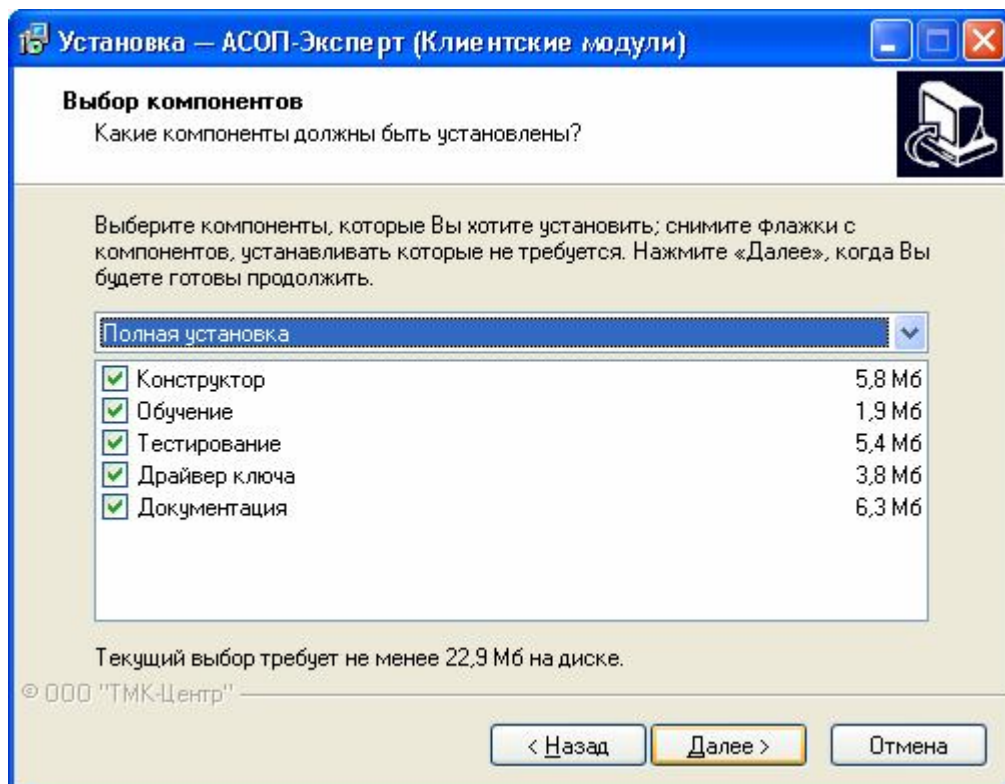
Установка — АСОП-Эксперт (Клиентские модули)

Выбор компонентов
Какие компоненты должны быть установлены?

Выберите компоненты, которые Вы хотите установить; снимите флажки с компонентов, устанавливать которые не требуется. Нажмите «Далее», когда Вы будете готовы продолжить.

Полная установка

| | |
|---|---|
| Конструктор | 5,8 Мб |
| Обучение | 1,9 Мб |
| Тестирование | 5,4 Мб |
| Драйвер ключа | 3,8 Мб |
| Документация | 6,3 Мб |

Текущий выбор требует не менее 22,9 Мб на диске.

© ООО "ТМК-Центр"

< Назад
Далее >
Отмена